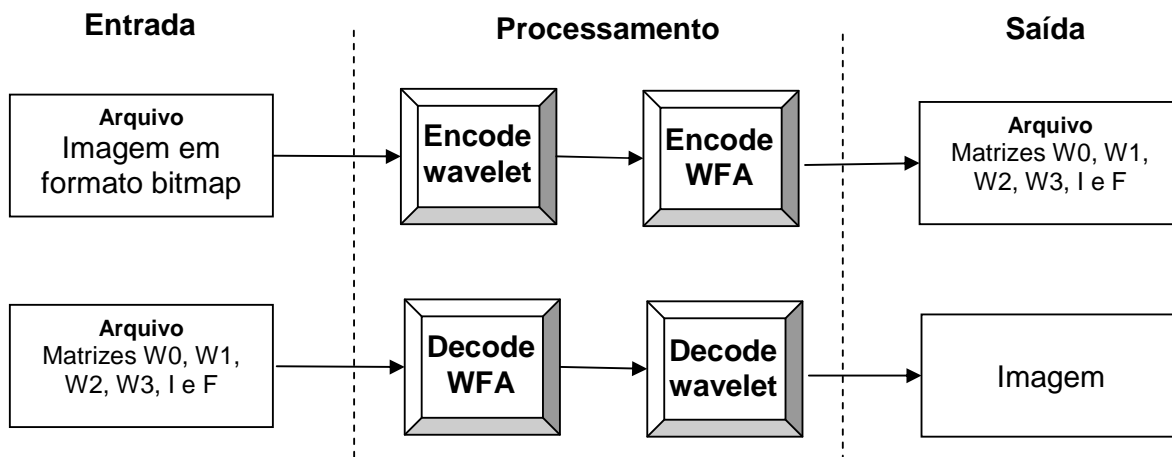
Entrada

Processamento

Saída

Arquivo
Imagem em formato bitmap

Encode wavelet

Encode WFA

Arquivo
Matrizes W0, W1, W2, W3, I e F

Arquivo
Matrizes W0, W1, W2, W3, I e F

Decode WFA

Decode wavelet

Imagem